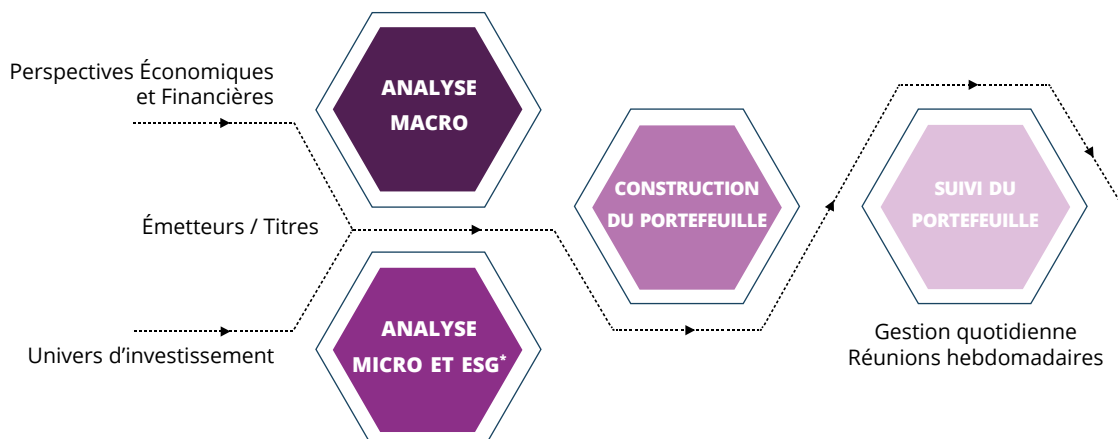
Perspectives Économiques et Financières

ANALYSE MACRO

Émetteurs / Titres

CONSTRUCTION DU PORTEFEUILLE

SUIVI DU PORTEFEUILLE

ANALYSE MICRO ET ESG*

Univers d'investissement

Gestion quotidienne
Réunions hebdomadaires